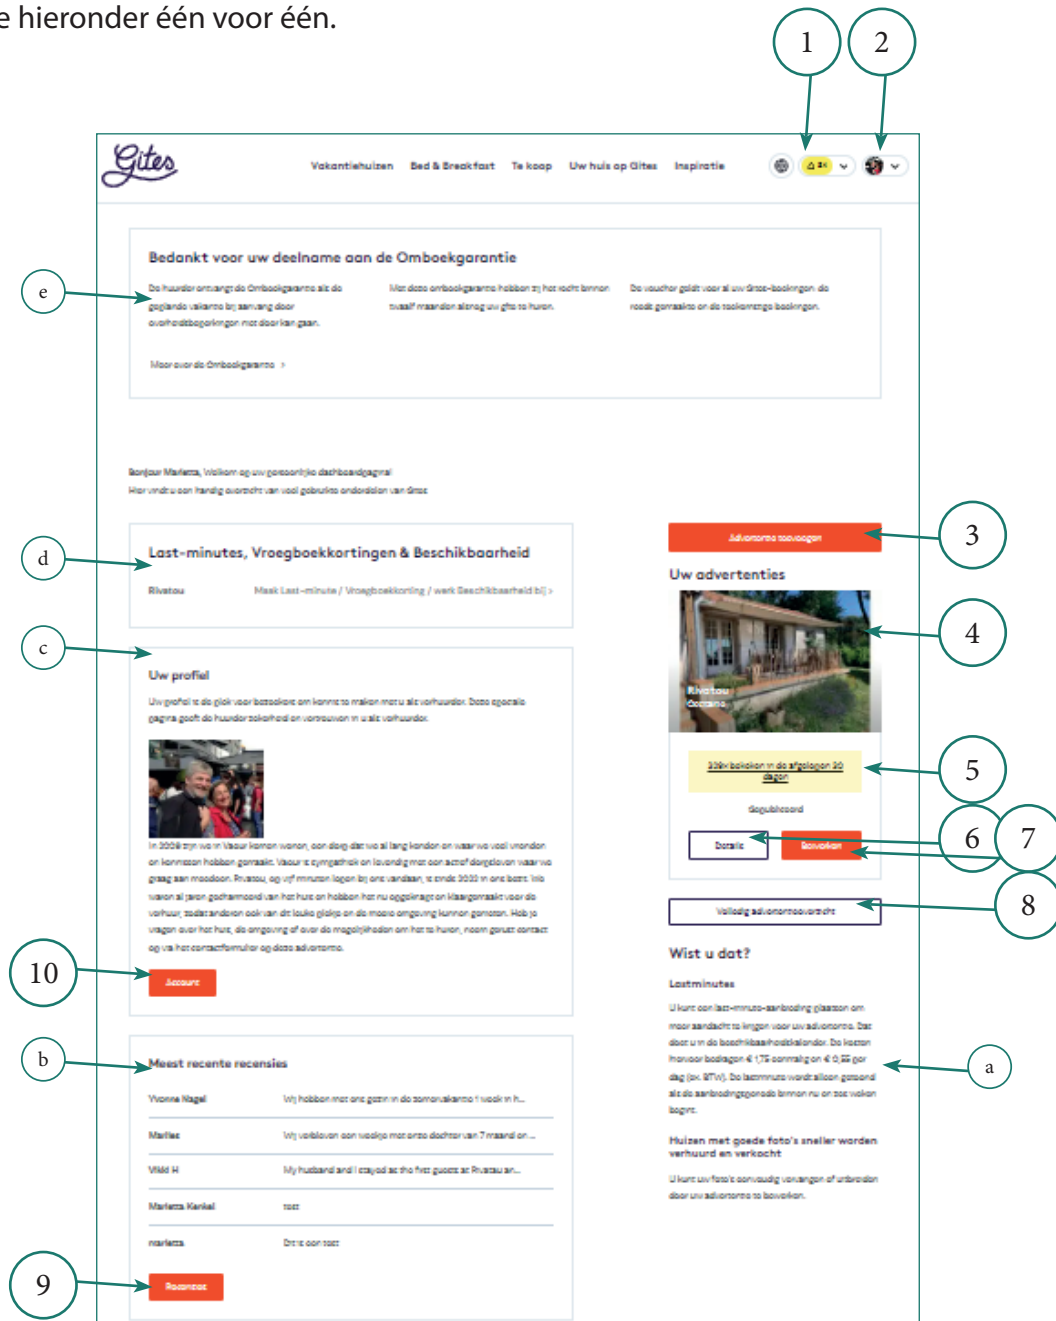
e hieronder één voor één.

1
2

Gites

Vakantiehuizen Bed & Breakfast Te koop Uw huis op Gites Inspiratie

e

Bedankt voor uw deelname aan de Omboekgarantie

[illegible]

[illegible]

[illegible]

Meer over de Omboekgarantie >

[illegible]

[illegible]

d

Last-minutes, Vroegboekkortingen & Beschikbaarheid

Rivatou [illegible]

3

Advertentie toevoegen

Uw advertenties

4

Rivatou Océane

c

Uw profiel

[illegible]

5

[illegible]

Goedgekeurd

6
7

Details Bewerken

8

Volledig advertentieoverzicht

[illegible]

10

Account

Wist u dat?

Lastminutes

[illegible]

a

b

Meest recente recensies

| Yvonne Nagel | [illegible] |
|---|---|
| Marlies | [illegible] |
| Vikki H | My husband and I stayed as the first guests at Rivatou ar... |
| Marietta Kenkel | test |
| marietta | Dit is een test |

Huizen met goede foto's sneller worden verhuurd en verkocht

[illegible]

9

Recensies